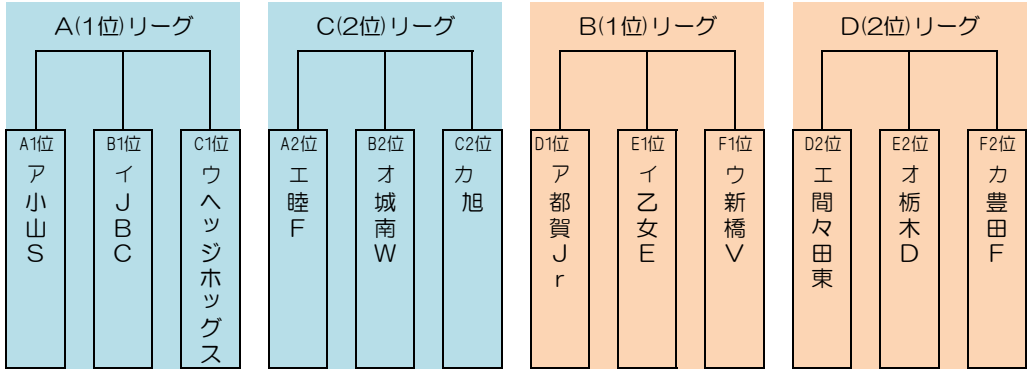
A(1位)リーグ

A1位
ア小山S

B1位
イJBC

C1位
ウヘッジホッグス

C(2位)リーグ

A2位
エ睦F

B2位
オ城南W

C2位
カ旭

B(1位)リーグ

D1位
ア都賀Jr

E1位
イ乙女E

F1位
ウ新橋V

D(2位)リーグ

D2位
エ間々田東

E2位
オ栃木D

F2位
カ豊田F